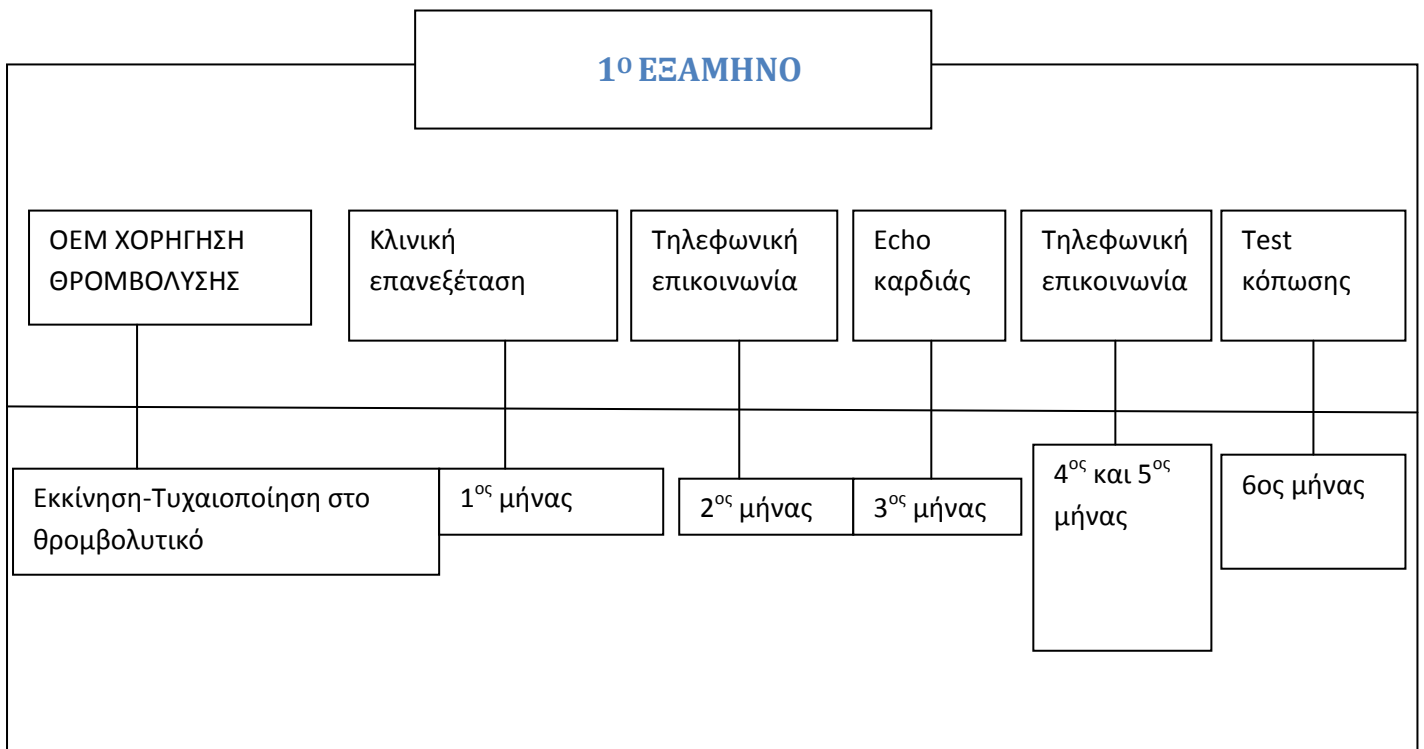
1ο ΕΞΑΜΗΝΟ

ΟΕΜ ΧΟΡΗΓΗΣΗ ΘΡΟΜΒΟΛΥΣΗΣ

Κλινική επανεξέταση

Τηλεφωνική επικοινωνία

Echo καρδιάς

Τηλεφωνική επικοινωνία

Test κόπωσης

Εκκίνηση-Τυχαιοποίηση στο θρομβολυτικό

1$^{ος}$ μήνας

2$^{ος}$ μήνας

3$^{ος}$ μήνας

4$^{ος}$ και 5$^{ος}$ μήνας

6ος μήνας